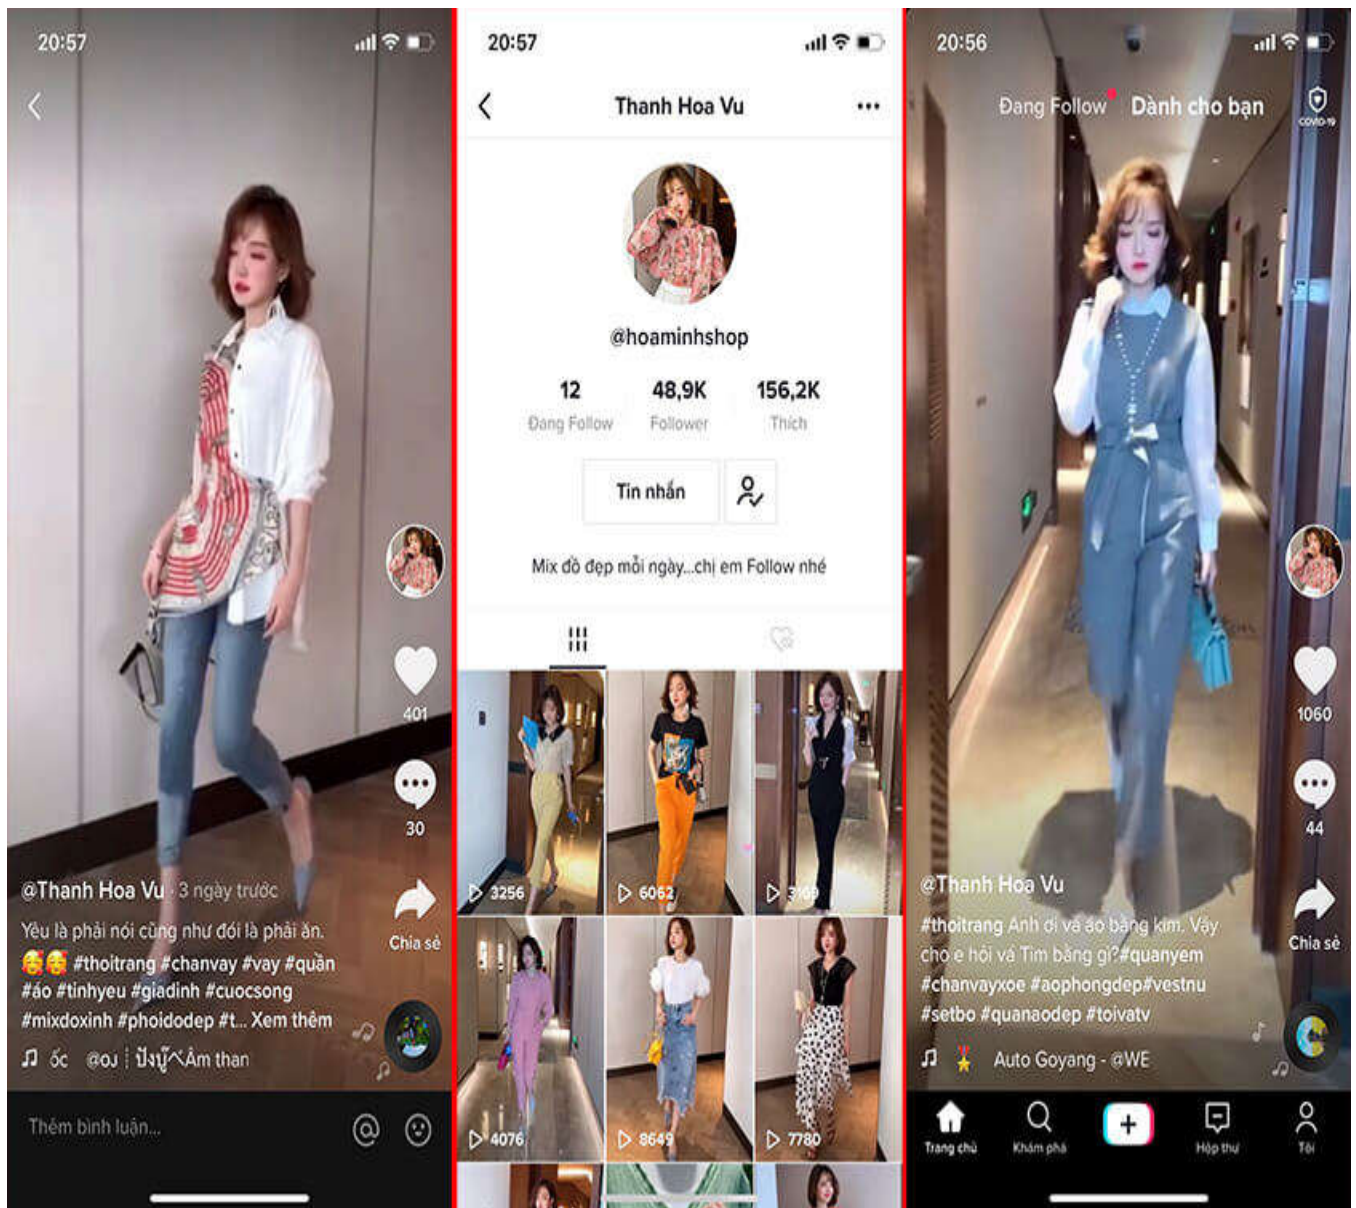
20:57

401

30

Chia sẻ

@Thanh Hoa Vu · 3 ngày trước

Yêu là phải nói cũng như đói là phải ăn. 🥰🥰 #thoitrang #chanvay #vay #quần #áo #tinhyeu #giadinh #cuocsong #mixdoxinh #phoidodep #t... Xem thêm

♫ ốc @oJ ¦ ปังนู๋ Âm than

Thêm bình luận...

20:57

Thanh Hoa Vu

@hoaminhshop

| 12 | 48,9K | 156,2K |
|---|---|---|
| Đang Follow | Follower | Thích |

Tin nhắn

Mix đồ đẹp mỗi ngày...chị em Follow nhé

3256

6062

3169

4076

8649

7780

20:56

Đang Follow

Dành cho bạn

COVID-19

1060

44

Chia sẻ

@Thanh Hoa Vu

#thoitrang Anh đi vá áo bằng kim. Vậy cho e hỏi vá Tim bằng gì?#quanyem #chanvayxoe #aophongdep#vestnu #setbo #quanaodep #toivatv

♫ Auto Goyang - @WE

Trang chủ

Khám phá

Hộp thư

Tôi